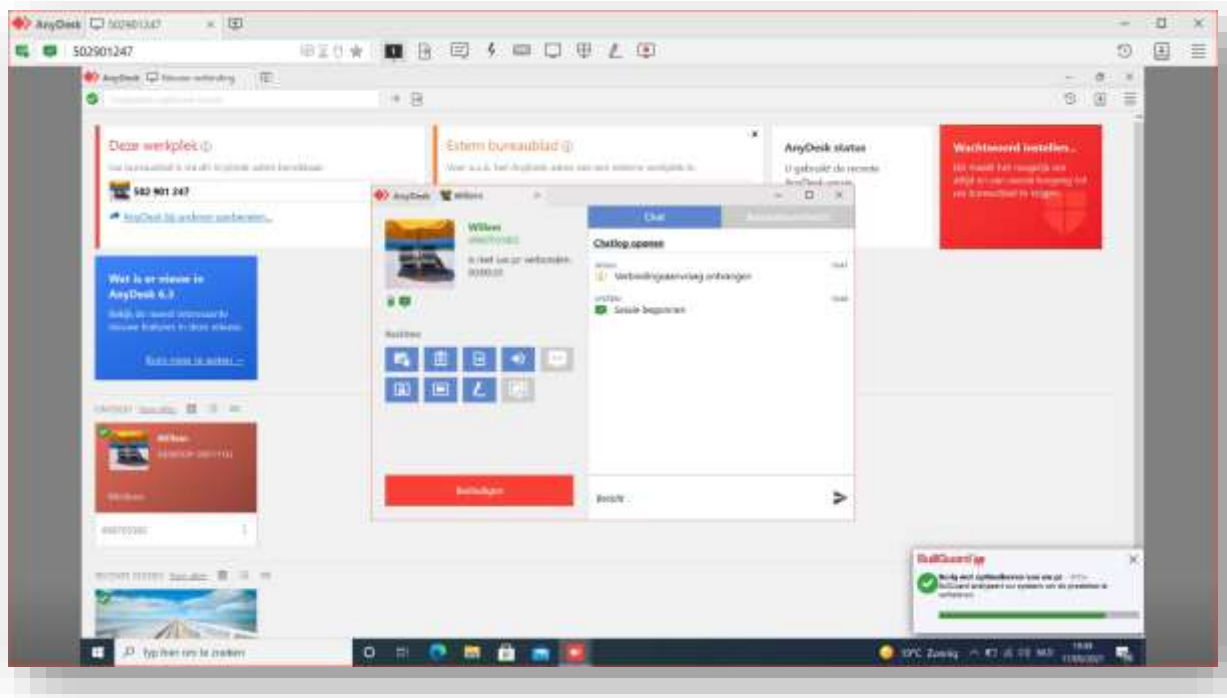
AnyDesk 502901247

502901247

AnyDesk Nieuwe verbinding

Deze werkplek

582 901 247

AnyDesk bij anderen aanbevelen...

Extern bureaublad

AnyDesk status

U gebruikt de recente

Wachtwoord instellen...

AnyDesk Willem

Willem

Is met uw pc verbonden.

Rechten

Beëindigen

Chat

Chatlog openen

Verbindingsaanvraag ontvangen

Sessie begonnen

Bericht

Wat is er nieuw in AnyDesk 6.3

Kom meer te weten →

Willem

BullGuard

Typ hier om te zoeken

10°C Zonnig